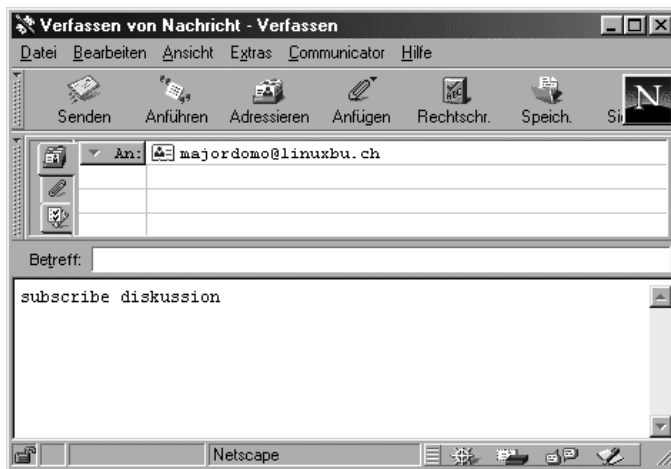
Verfassen von Nachricht - Verfassen

Datei Bearbeiten Ansicht Extras Communicator Hilfe

Senden Anführen Adressieren Anfügen Rechtschr. Speich. Si

An: majordomo@linuxbu.ch

Betreff:

subscribe diskussion

Netscape